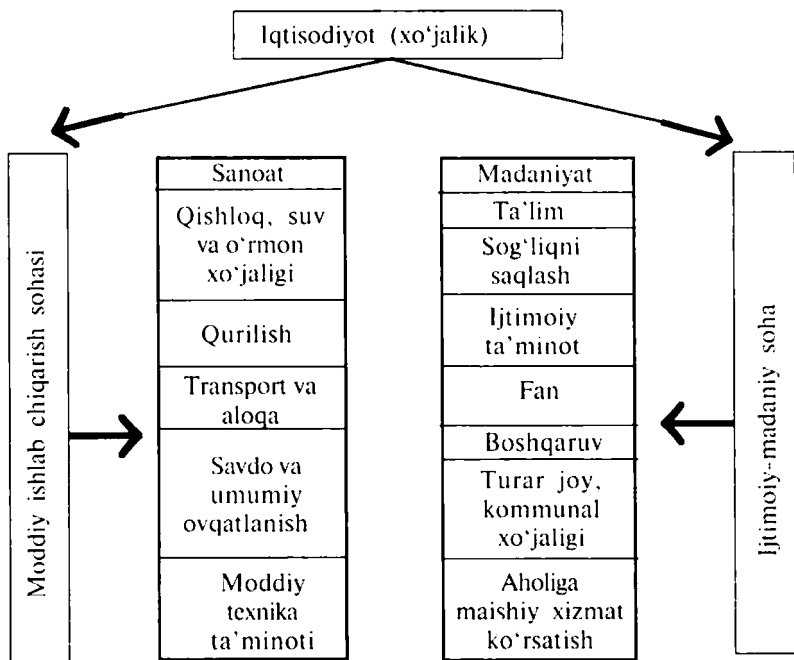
Iqtisodiyot (xo'jalik)

Moddiy ishlab chiqarish sohasi

| Sanoat |
|---|
| Qishloq, suv va o'rmon xo'jaligi |
| Qurilish |
| Transport va aloqa |
| Savdo va umumiy ovqatlanish |
| Moddiy texnika ta'minoti |

| Madaniyat |
|---|
| Ta'lim |
| Sog'liqni saqlash |
| Ijtimoiy ta'minot |
| Fan |
| Boshqaruv |
| Turar joy, kommunal xo'jaligi |
| Aholiga maishiy xizmat ko'rsatish |

Ijtimoiy-madaniy soha